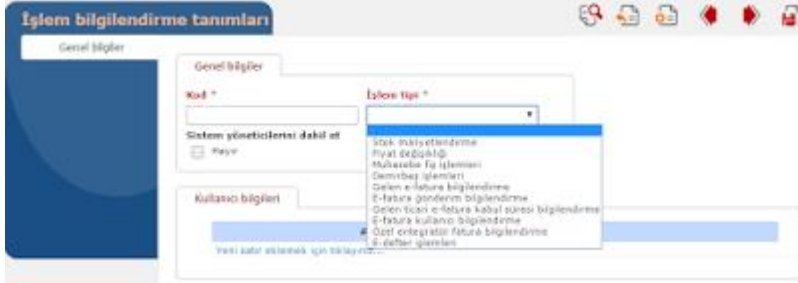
İşlem bilgilendirme tanımları

Genel bilgiler

Genel bilgiler

Kod *

İşlem tipi *

Sistem yöneticilerini dahil et

Hayır

Stok maliyetlendirme
Fiyat değişikliği
Muhasebe fiş işlemleri
Demirbaş işlemleri
Gelen e-fatura bilgilendirme
E-fatura gönderim bilgilendirme
Gelen ticari e-fatura kabul süresi bilgilendirme
E-fatura kullanıcı bilgilendirme
Özel entegratör fatura bilgilendirme
E-defter işlemleri

Kullanıcı bilgileri

Yeni satır eklemek için tıklayınız...